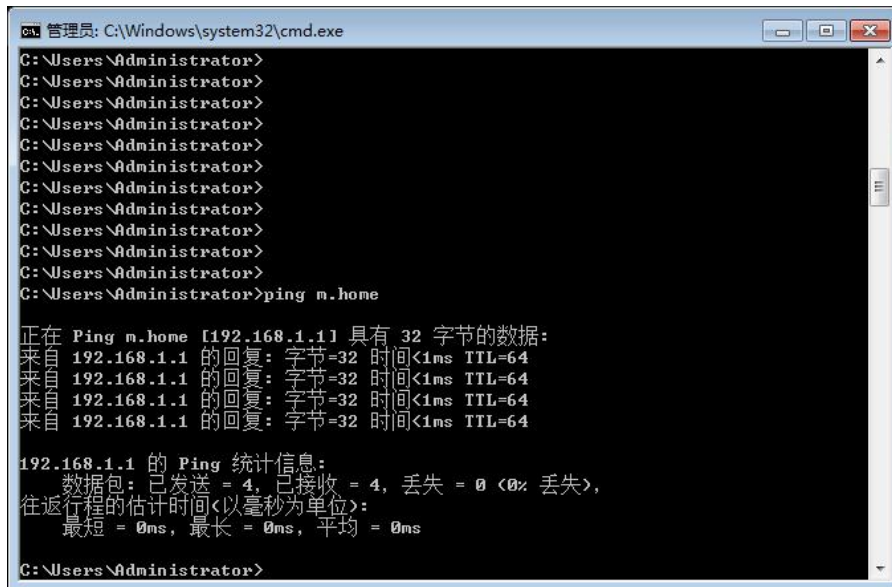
管理员: C:\Windows\system32\cmd.exe

C:\Users\Administrator>
C:\Users\Administrator>
C:\Users\Administrator>
C:\Users\Administrator>
C:\Users\Administrator>
C:\Users\Administrator>
C:\Users\Administrator>
C:\Users\Administrator>
C:\Users\Administrator>
C:\Users\Administrator>
C:\Users\Administrator>
C:\Users\Administrator>ping m.home

正在 Ping m.home [192.168.1.1] 具有 32 字节的数据:
来自 192.168.1.1 的回复: 字节=32 时间<1ms TTL=64
来自 192.168.1.1 的回复: 字节=32 时间<1ms TTL=64
来自 192.168.1.1 的回复: 字节=32 时间<1ms TTL=64
来自 192.168.1.1 的回复: 字节=32 时间<1ms TTL=64

192.168.1.1 的 Ping 统计信息:
    数据包: 已发送 = 4, 已接收 = 4, 丢失 = 0 (0% 丢失),
往返行程的估计时间(以毫秒为单位):
    最短 = 0ms, 最长 = 0ms, 平均 = 0ms

C:\Users\Administrator>